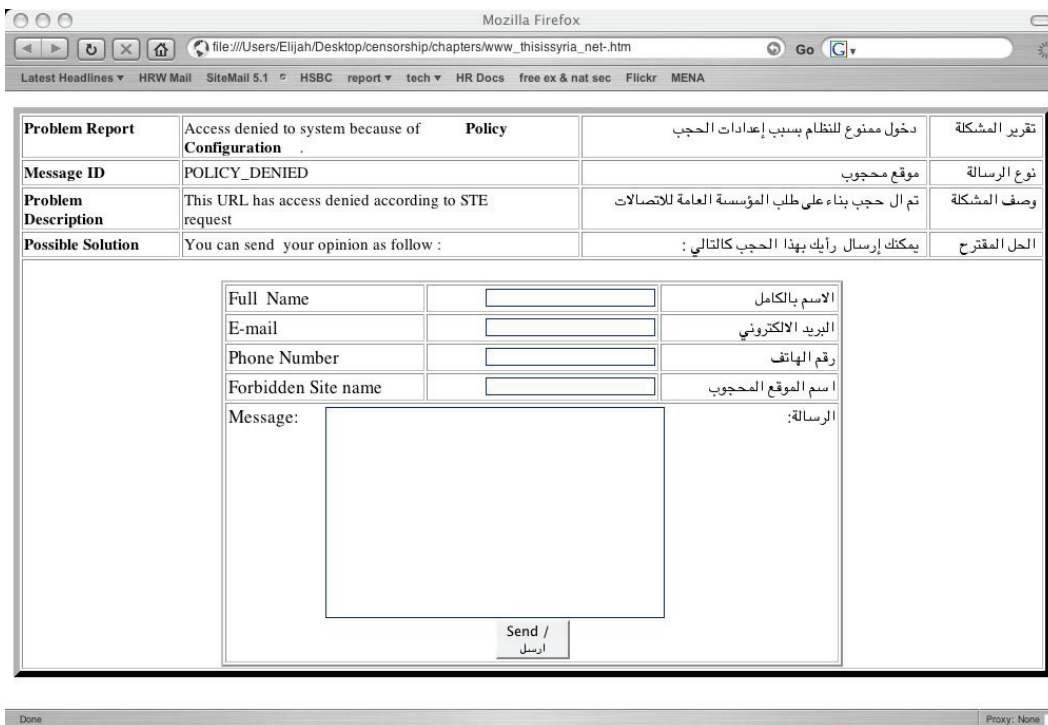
Mozilla Firefox

file:///Users/Elijah/Desktop/censorship/chapters/www_thisissyria_net-.htm

Go

Latest Headlines ▾ HRW Mail SiteMail 5.1 HSBC report ▾ tech ▾ HR Docs free ex & nat sec Flickr MENA

| Problem Report | Access denied to system because of **Policy Configuration** . | دخول ممنوع للنظام بسبب إعدادات الحجب | تقرير المشكلة |
|---|---|---|---|
| Message ID | POLICY_DENIED | موقع محجوب | نوع الرسالة |
| Problem Description | This URL has access denied according to STE request | تم ال حجب بناء على طلب المؤسسة العامة للاتصالات | وصف المشكلة |
| Possible Solution | You can send your opinion as follow : | يمكنك إرسال رأيك بهذا الحجب كالتالي : | الحل المقترح |

| Full Name | | الاسم بالكامل |
|---|---|---|
| E-mail | | البريد الالكتروني |
| Phone Number | | رقم الهاتف |
| Forbidden Site name | | اسم الموقع المحجوب |
| Message: | | الرسالة: |

Send / ارسل

Done

Proxy: None